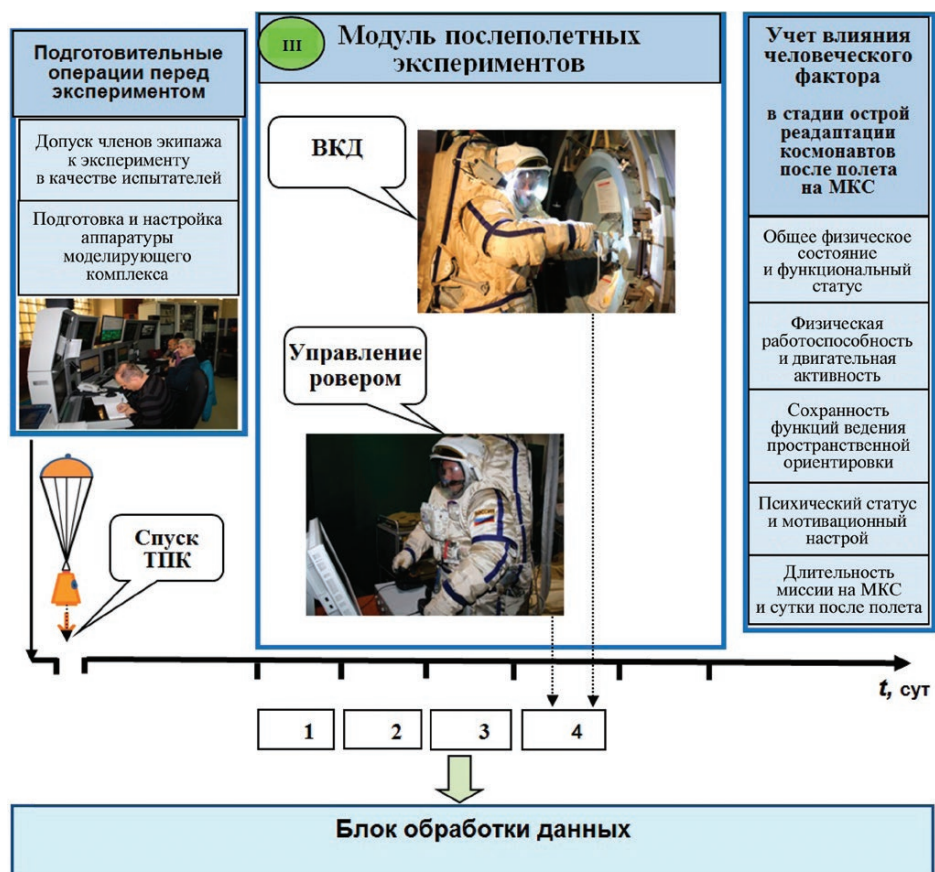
Подготовительные операции перед экспериментом

Допуск членов экипажа к эксперименту в качестве испытателей

Подготовка и настройка аппаратуры моделирующего комплекса

III

Модуль послеполетных экспериментов

ВКД

Управление ровером

Учет влияния человеческого фактора

в стадии острой реадаптации космонавтов после полета на МКС

Общее физическое состояние и функциональный статус

Физическая работоспособность и двигательная активность

Сохранность функций ведения пространственной ориентировки

Психический статус и мотивационный настрой

Длительность миссии на МКС и сутки после полета

Спуск ТПК

*t*, сут

1

2

3

4

Блок обработки данных